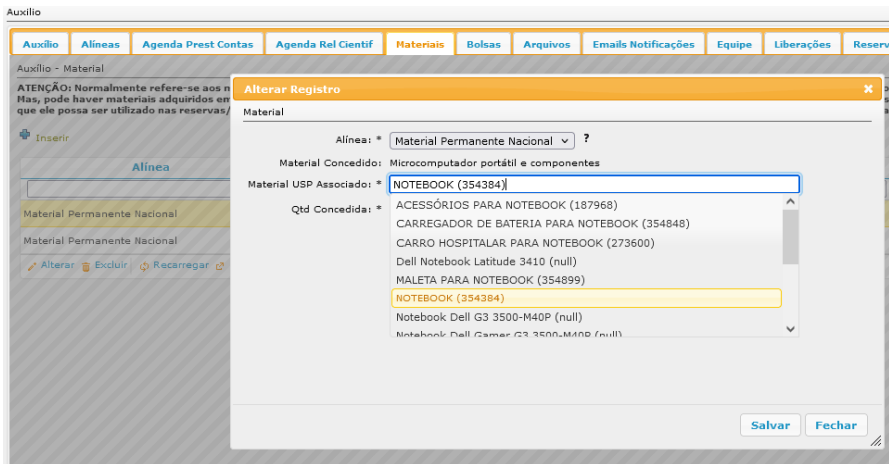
Auxílio

Auxílio | Alíneas | Agenda Prest Contas | Agenda Rel Cientif | Materiais | Bolsas | Arquivos | Emails Notificações | Equipe | Liberações | Reserv

Auxílio - Material

ATENÇÃO: Normalmente refere-se aos n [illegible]
Mas, pode haver materiais adquiridos em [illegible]
que ele possa ser utilizado nas reservas/ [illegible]

Inserir

| Alínea |
|---|
| |
| Material Permanente Nacional |
| Material Permanente Nacional |

Alterar | Excluir | Recarregar

Alterar Registro

Material

Alínea: * Material Permanente Nacional ?

Material Concedido: Microcomputador portátil e componentes

Material USP Associado: * NOTEBOOK (354384)

Qtd Concedida: *

ACESSÓRIOS PARA NOTEBOOK (187968)
CARREGADOR DE BATERIA PARA NOTEBOOK (354848)
CARRO HOSPITALAR PARA NOTEBOOK (273600)
Dell Notebook Latitude 3410 (null)
MALETA PARA NOTEBOOK (354899)
NOTEBOOK (354384)
Notebook Dell G3 3500-M40P (null)
Notebook Dell Gamer G3 3500-M40P (null)

Salvar | Fechar